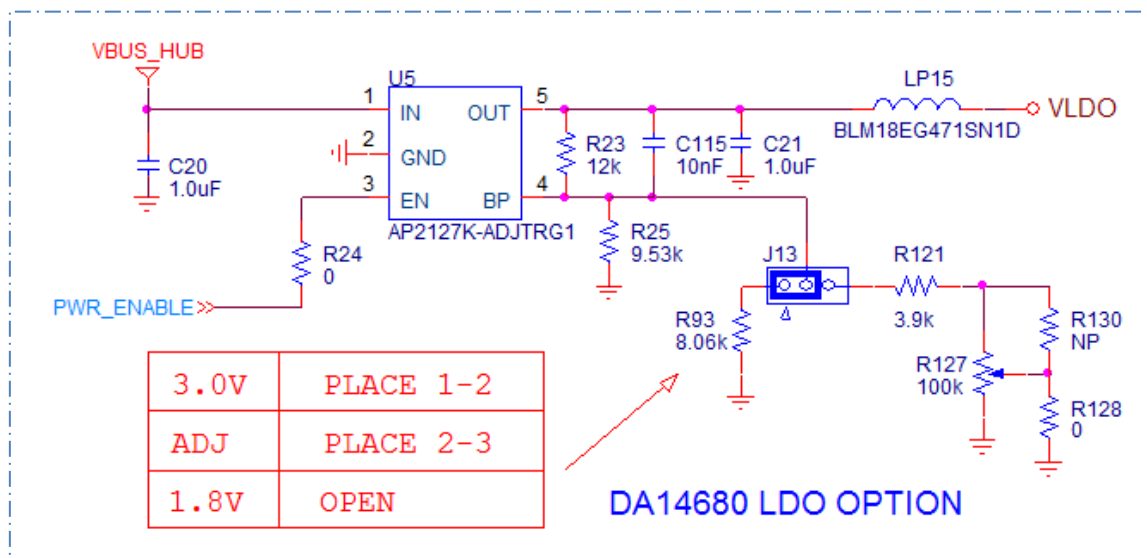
VBUS_HUB

U5

1 IN OUT 5

2 GND

3 EN BP 4

AP2127K-ADJTRG1

C20
1.0uF

R24
0

PWR_ENABLE

R23
12k

C115
10nF

C21
1.0uF

LP15

BLM18EG471SN1D

VLDO

R25
9.53k

J13

R121

3.9k

R93
8.06k

R130
NP

R127
100k

R128
0

| 3.0V | PLACE 1-2 |
|---|---|
| ADJ | PLACE 2-3 |
| 1.8V | OPEN |

DA14680 LDO OPTION